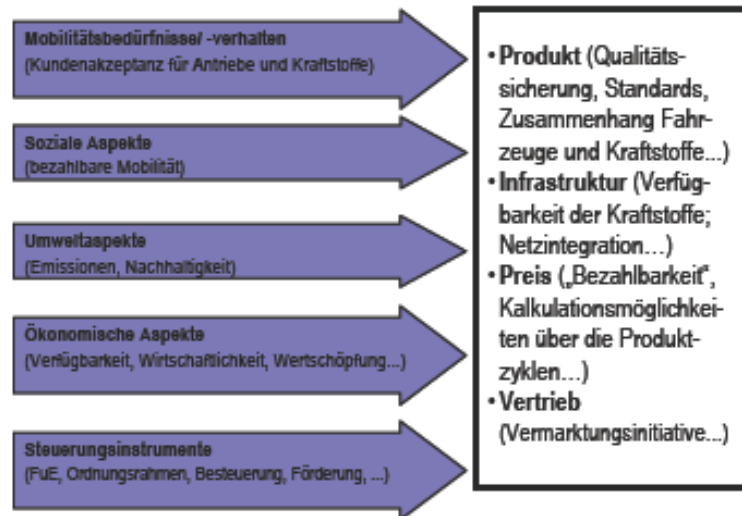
Mobilitätsbedürfnisse/ -verhalten
(Kundenakzeptanz für Antriebe und Kraftstoffe)

Soziale Aspekte
(bezahlbare Mobilität)

Umweltaspekte
(Emissionen, Nachhaltigkeit)

Ökonomische Aspekte
(Verfügbarkeit, Wirtschaftlichkeit, Wertschöpfung...)

Steuerungsinstrumente
(FuE, Ordnungsrahmen, Besteuerung, Förderung, ...)

• Produkt (Qualitätssicherung, Standards, Zusammenhang Fahrzeuge und Kraftstoffe...)
• Infrastruktur (Verfügbarkeit der Kraftstoffe; Netzintegration...)
• Preis („Bezahlbarkeit", Kalkulationsmöglichkeiten über die Produktzyklen...)
• Vertrieb (Vermarktungsinitiative...)